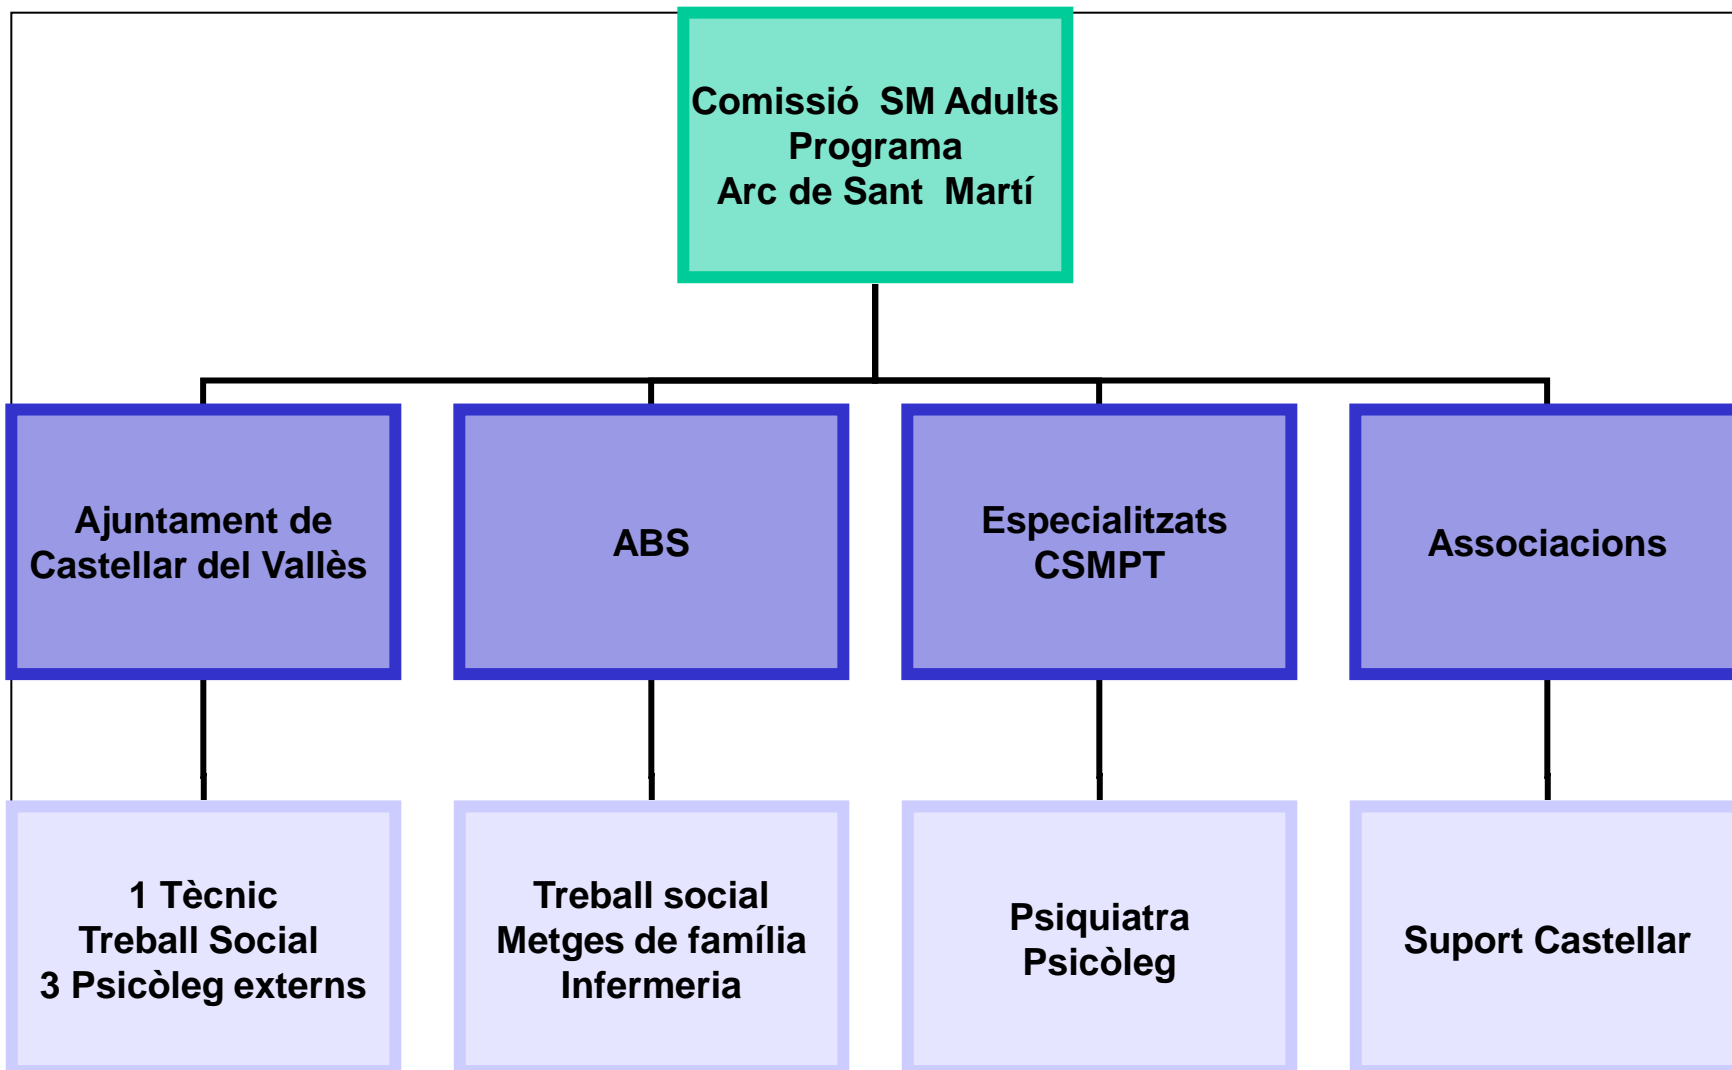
Comissió SM Adults
Programa
Arc de Sant Martí

Ajuntament de Castellar del Vallès

ABS

Especialitzats CSMPT

Associacions

1 Tècnic
Treball Social
3 Psicòleg externs

Treball social
Metges de família
Infermeria

Psiquiatra
Psicòleg

Suport Castellar